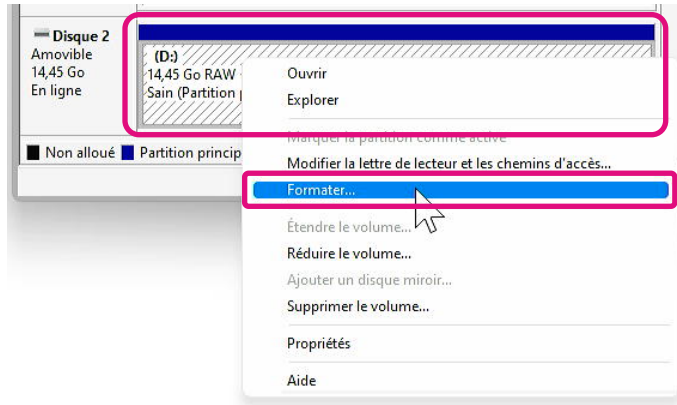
Disque 2
Amovible
14,45 Go
En ligne

(D:)
14,45 Go RAW
Sain (Partition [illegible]

Non alloué  Partition princip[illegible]

Ouvrir
Explorer
Marquer la partition comme active
Modifier la lettre de lecteur et les chemins d'accès...
Formater...
Étendre le volume...
Réduire le volume...
Ajouter un disque miroir...
Supprimer le volume...
Propriétés
Aide